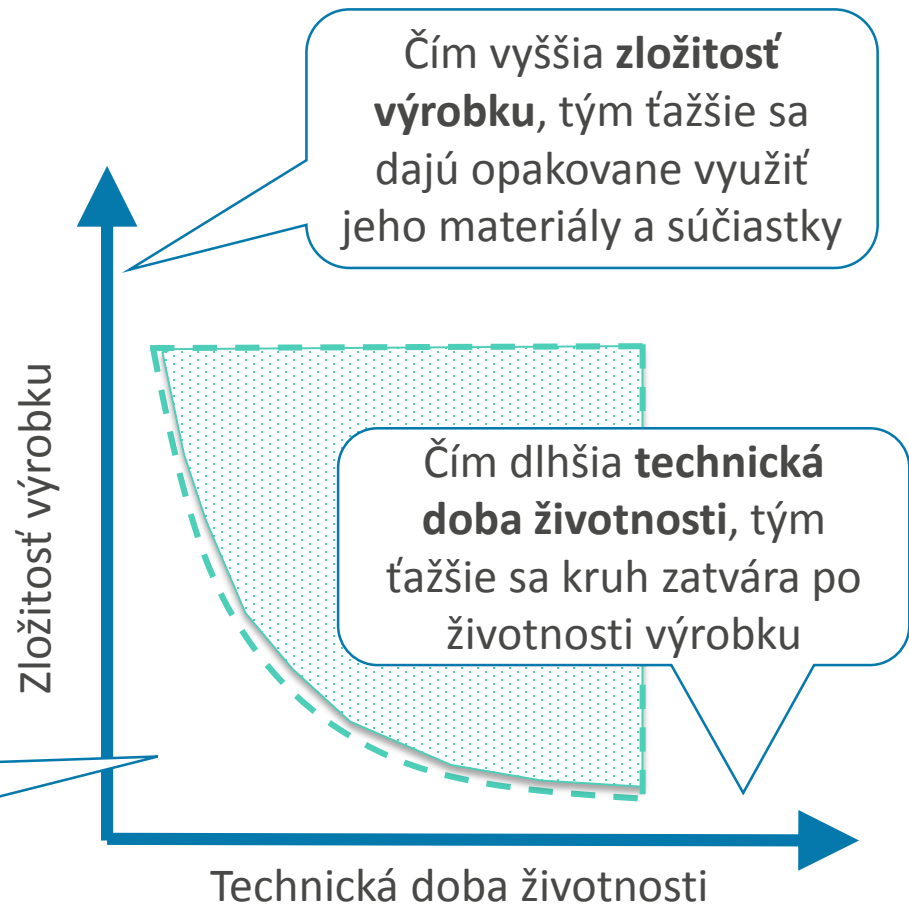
Čím vyššia **zložitosť výrobku**, tým ťažšie sa dajú opakovane využiť jeho materiály a súčiastky

Zložitosť výrobku

Čím dlhšia **technická doba životnosti**, tým ťažšie sa kruh zatvára po životnosti výrobku

Technická doba životnosti